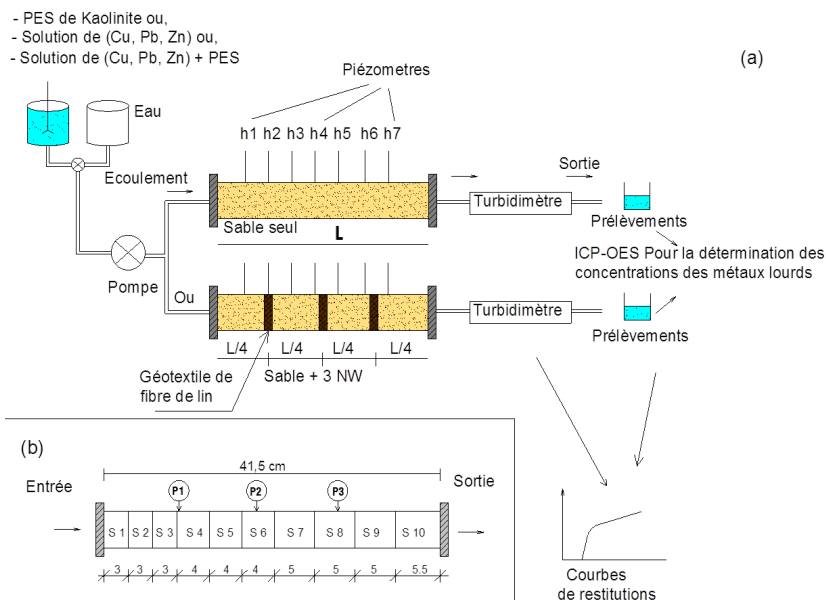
- PES de Kaolinite ou,
- Solution de (Cu, Pb, Zn) ou,
- Solution de (Cu, Pb, Zn) + PES

(a)

Piézometres

Eau

h1 h2 h3 h4 h5 h6 h7

Ecoulement

Sortie

Turbidimètre

Prélèvements

Sable seul

L

ICP-OES Pour la détermination des concentrations des métaux lourds

Pompe

Ou

Turbidimètre

Prélèvements

L/4 L/4 L/4 L/4

Sable + 3 NW

Géotextile de fibre de lin

(b)

41,5 cm

Entrée

Sortie

P1 P2 P3

S 1 S 2 S 3 S 4 S 5 S 6 S 7 S 8 S 9 S 10

3 3 3 4 4 4 5 5 5 5.5

Courbes de restitutions